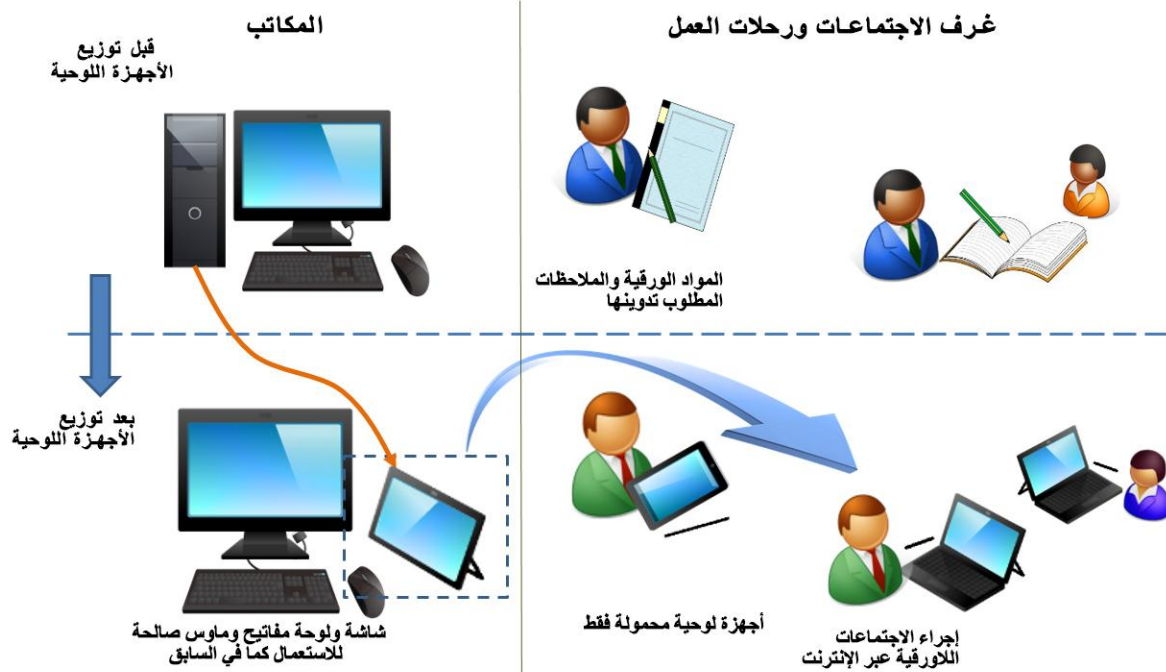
المكاتب

غرف الاجتماعات ورحلات العمل

قبل توزيع
الأجهزة اللوحية

المواد الورقية والملاحظات
المطلوب تدوينها

بعد توزيع
الأجهزة اللوحية

شاشة ولوحة مفاتيح وماوس صالحة
للاستعمال كما في السابق

أجهزة لوحية محمولة فقط

إجراء الاجتماعات
اللاورقية عبر الإنترنت